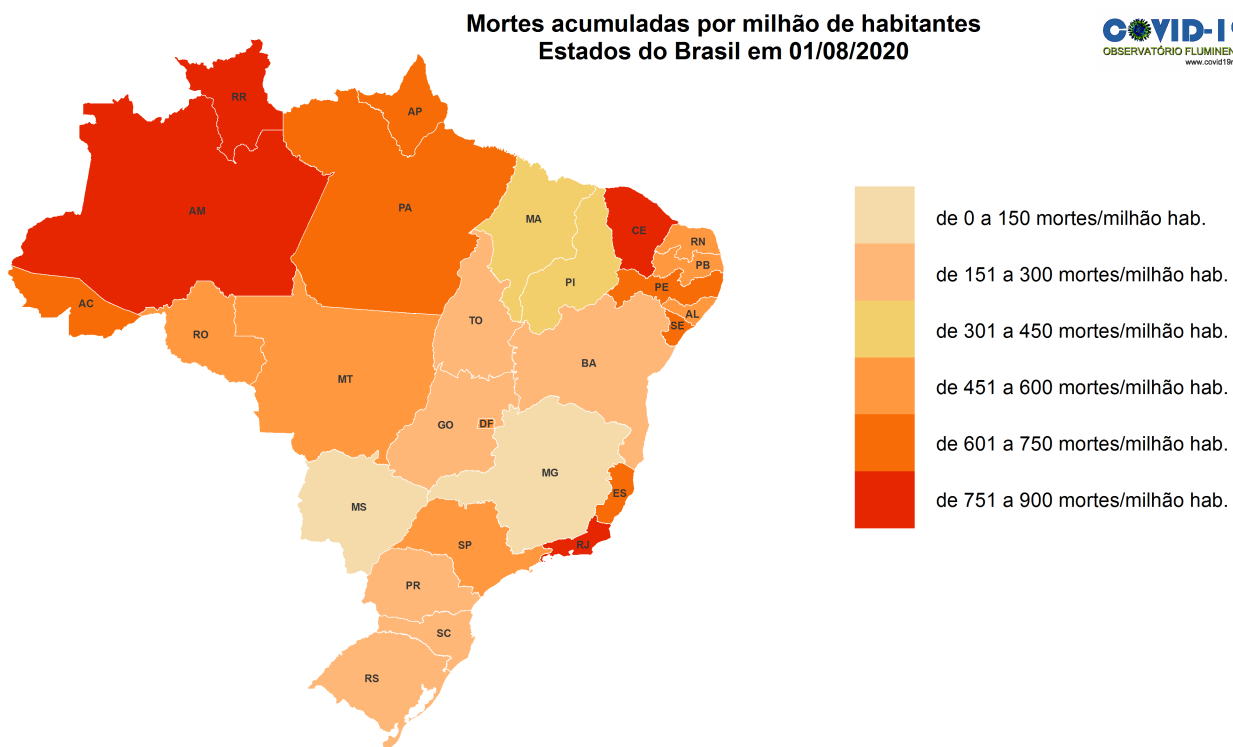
Mortes acumuladas por milhão de habitantes
Estados do Brasil em 01/08/2020

COVID-1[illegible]
OBSERVATÓRIO FLUMINEN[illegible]
www.covid19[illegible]

RR
AP
AM
PA
MA
CE
RN
PB
PI
PE
AL
SE
AC
RO
TO
BA
MT
GO
DF
MG
ES
MS
SP
RJ
PR
SC
RS

de 0 a 150 mortes/milhão hab.
de 151 a 300 mortes/milhão hab.
de 301 a 450 mortes/milhão hab.
de 451 a 600 mortes/milhão hab.
de 601 a 750 mortes/milhão hab.
de 751 a 900 mortes/milhão hab.